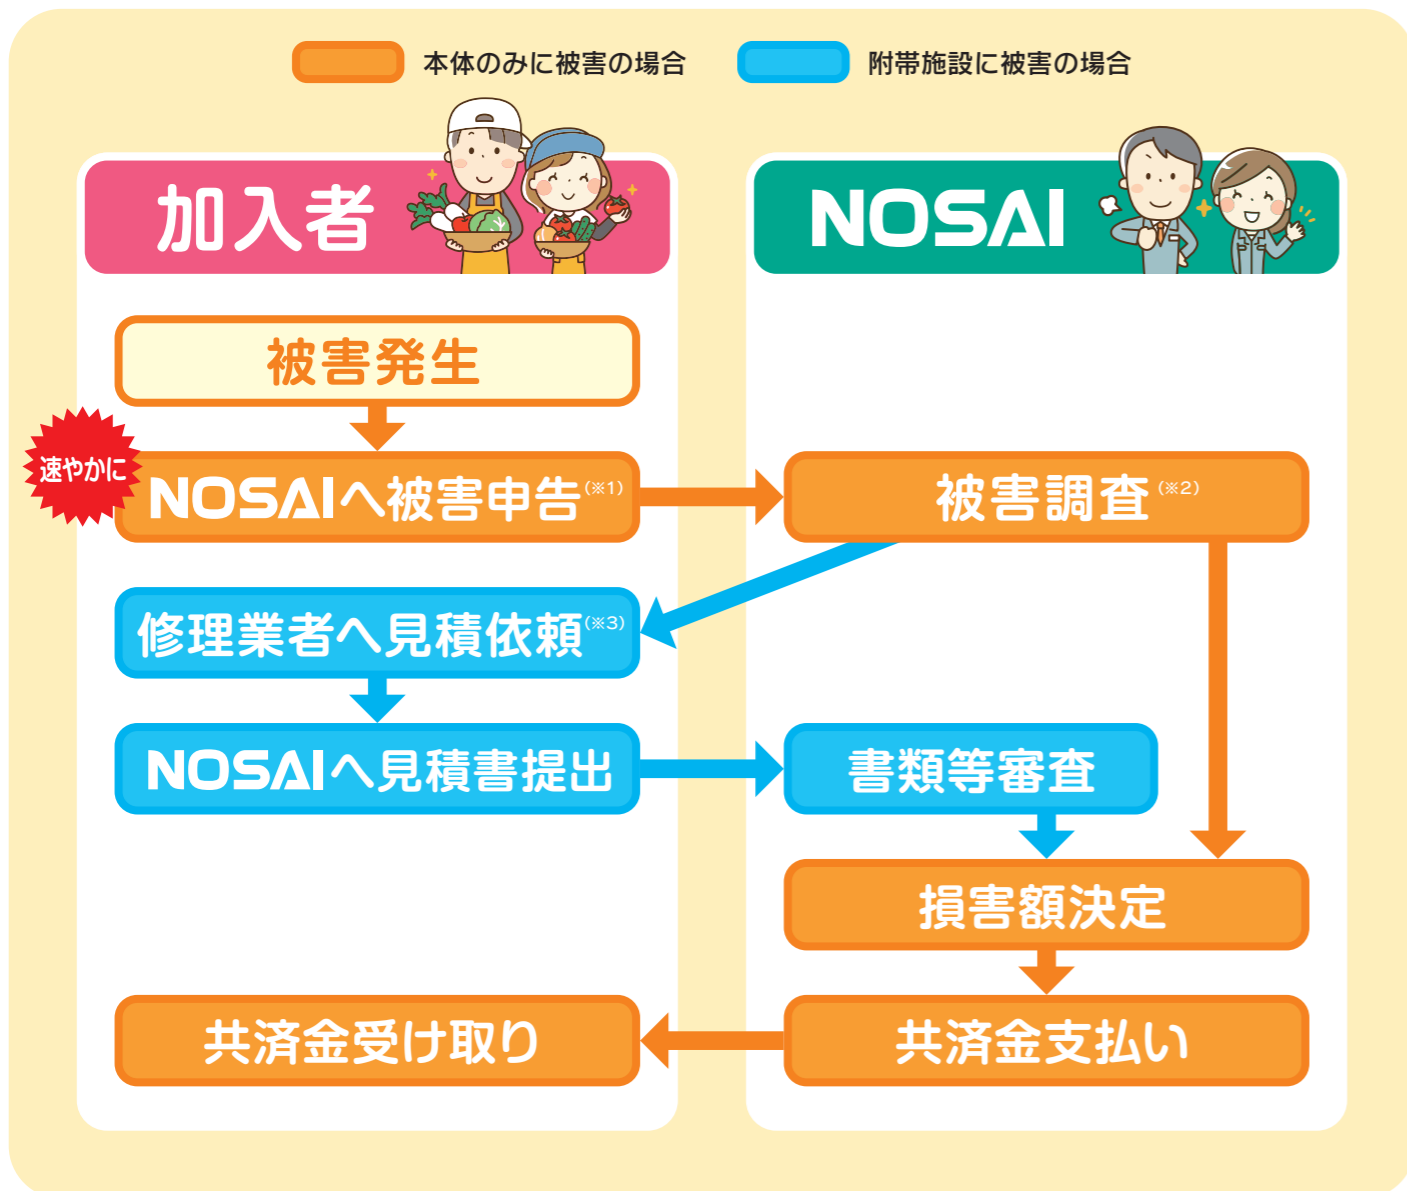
本体のみに被害の場合　附帯施設に被害の場合

加入者

NOSAI

被害発生

速やかに

NOSAIへ被害申告(※1)

被害調査(※2)

修理業者へ見積依頼(※3)

NOSAIへ見積書提出

書類等審査

損害額決定

共済金受け取り

共済金支払い